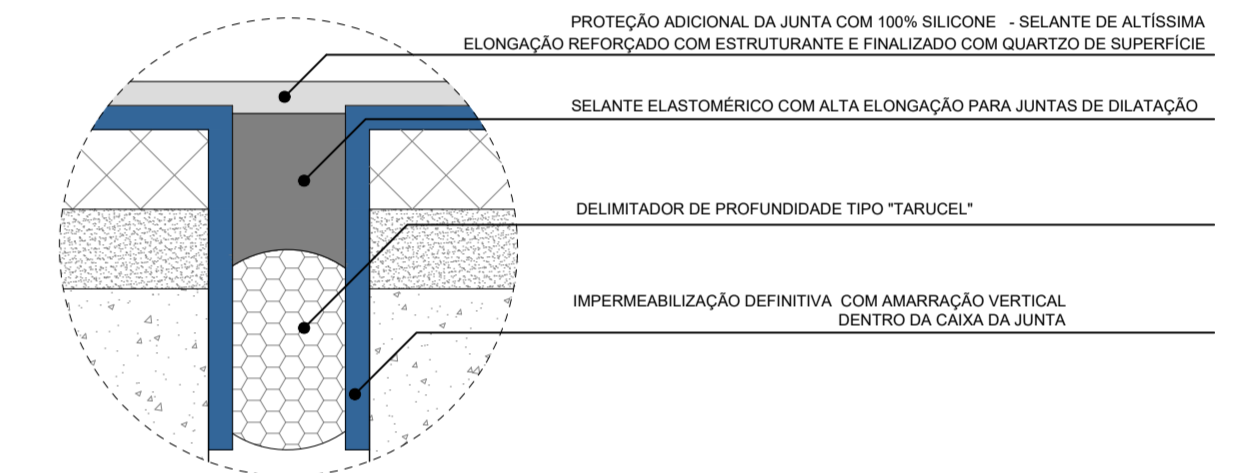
PROTEÇÃO ADICIONAL DA JUNTA COM 100% SILICONE - SELANTE DE ALTÍSSIMA ELONGAÇÃO REFORÇADO COM ESTRUTURANTE E FINALIZADO COM QUARTZO DE SUPERFÍCIE

SELANTE ELASTOMÉRICO COM ALTA ELONGAÇÃO PARA JUNTAS DE DILATAÇÃO

DELIMITADOR DE PROFUNDIDADE TIPO "TARUCEL"

IMPERMEABILIZAÇÃO DEFINITIVA COM AMARRAÇÃO VERTICAL DENTRO DA CAIXA DA JUNTA